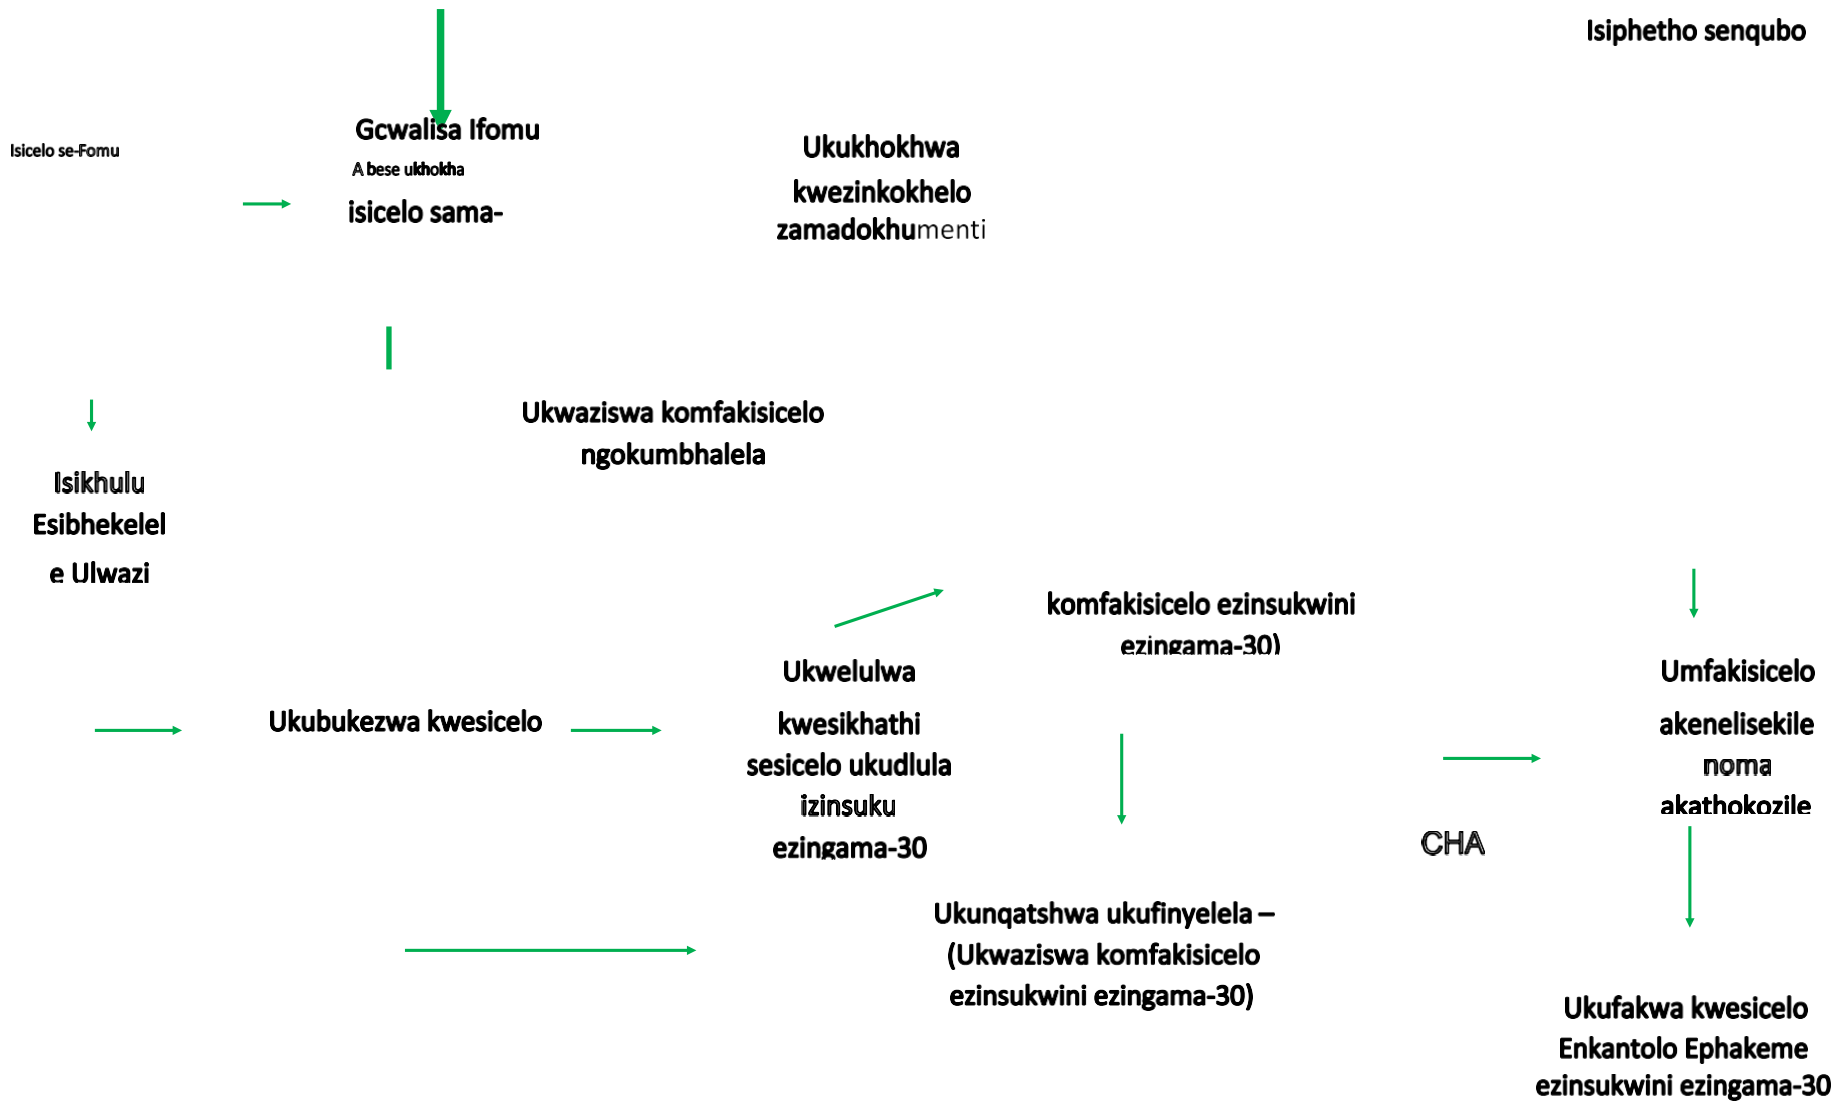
Isiphetho senqubo

Isicelo se-Fomu

Gcwalisa Ifomu

A bese ukhokha

isicelo sama-

Ukukhokhwa kwezinkokhelo zamadokhumenti

Ukwaziswa komfakisicelo ngokumbhalela

Isikhulu Esibhekelele Ulwazi

komfakisicelo ezinsukwini ezingama-30)

Ukwelulwa kwesikhathi sesicelo ukudlula izinsuku ezingama-30

Umfakisicelo akenelisekile noma akathokozile

Ukubukezwa kwesicelo

CHA

Ukunqatshwa ukufinyelela – (Ukwaziswa komfakisicelo ezinsukwini ezingama-30)

Ukufakwa kwesicelo Enkantolo Ephakeme ezinsukwini ezingama-30